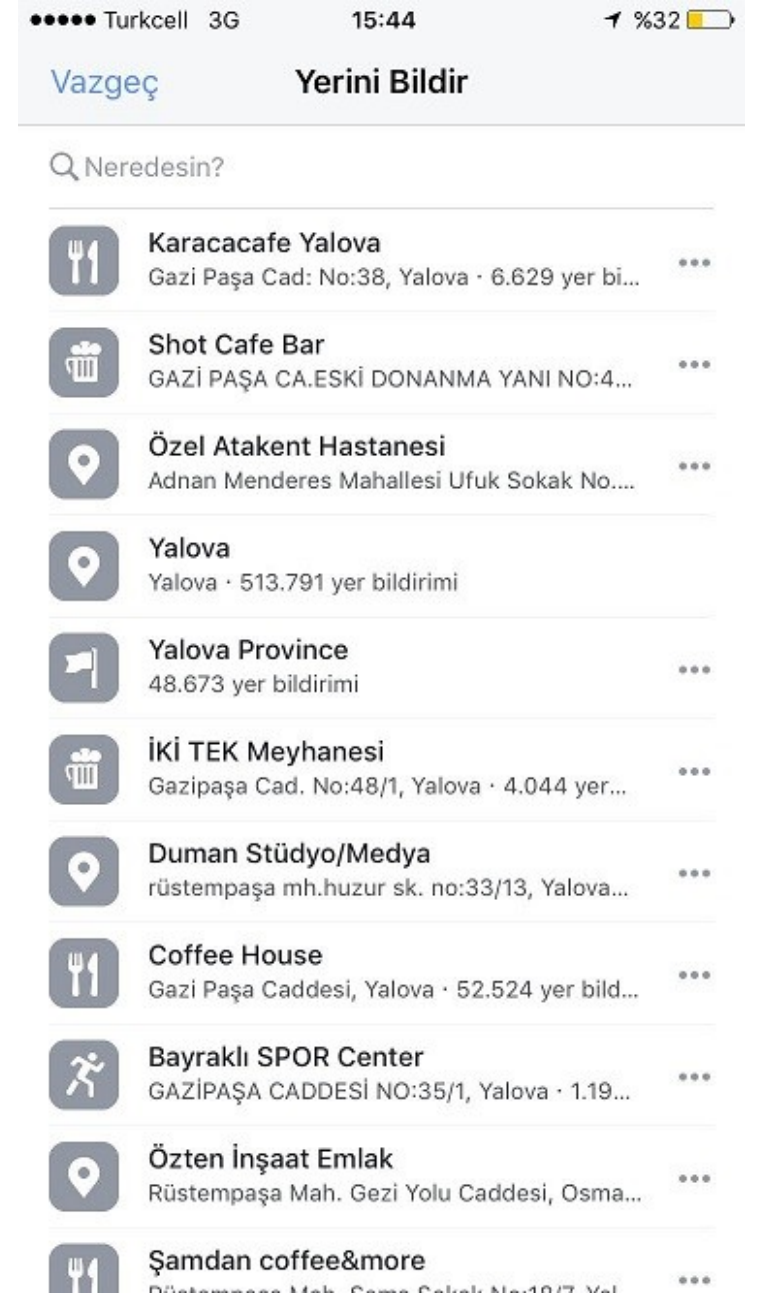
●●●●● Turkcell 3G 15:44 %32

Vazgeç Yerini Bildir

Neredesin?

Karacacafe Yalova
Gazi Paşa Cad: No:38, Yalova · 6.629 yer bi...

Shot Cafe Bar
GAZİ PAŞA CA.ESKİ DONANMA YANI NO:4...

Özel Atakent Hastanesi
Adnan Menderes Mahallesi Ufuk Sokak No....

Yalova
Yalova · 513.791 yer bildirimi

Yalova Province
48.673 yer bildirimi

İKİ TEK Meyhanesi
Gazipaşa Cad. No:48/1, Yalova · 4.044 yer...

Duman Stüdyo/Medya
rüstempaşa mh.huzur sk. no:33/13, Yalova...

Coffee House
Gazi Paşa Caddesi, Yalova · 52.524 yer bild...

Bayraklı SPOR Center
GAZİPAŞA CADDESİ NO:35/1, Yalova · 1.19...

Özten İnşaat Emlak
Rüstempaşa Mah. Gezi Yolu Caddesi, Osma...

Şamdan coffee&more
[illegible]